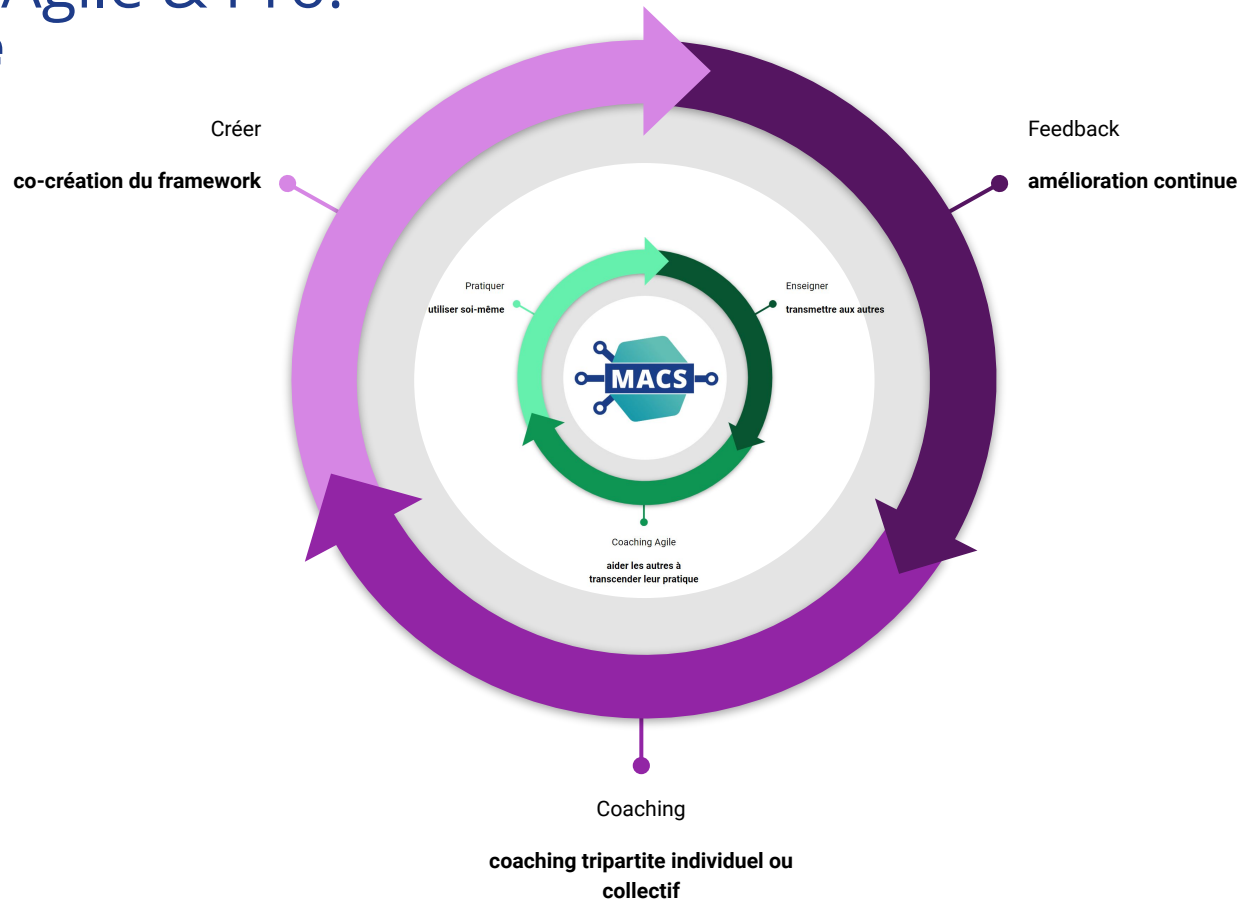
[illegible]

Créer

co-création du framework

Feedback

amélioration continue

Pratiquer

utiliser soi-même

Enseigner

transmettre aux autres

MACS

Coaching Agile

aider les autres à transcender leur pratique

Coaching

coaching tripartite individuel ou collectif